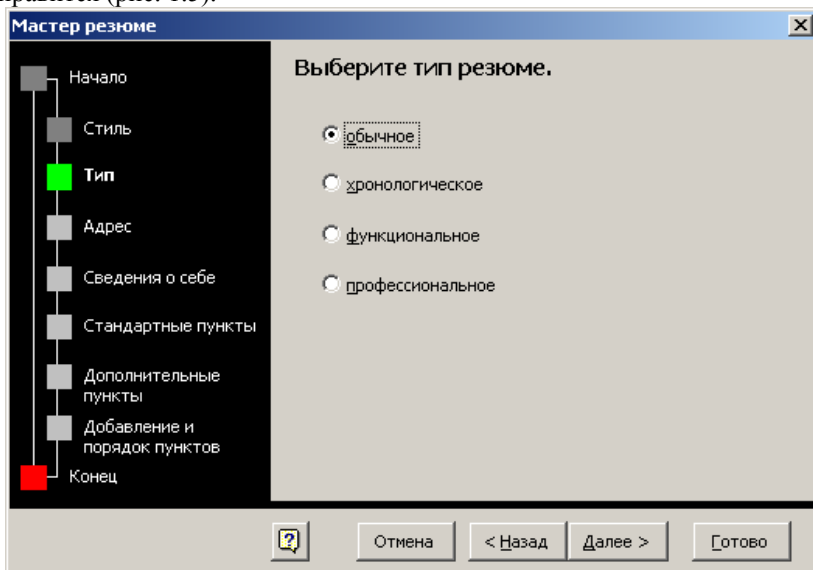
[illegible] (рис. 1.3).

Мастер резюме

×

Начало

Стиль

Тип

Адрес

Сведения о себе

Стандартные пункты

Дополнительные пункты

Добавление и порядок пунктов

Конец

Выберите тип резюме.

обычное

хронологическое

функциональное

профессиональное

?

Отмена

< Назад

Далее >

Готово